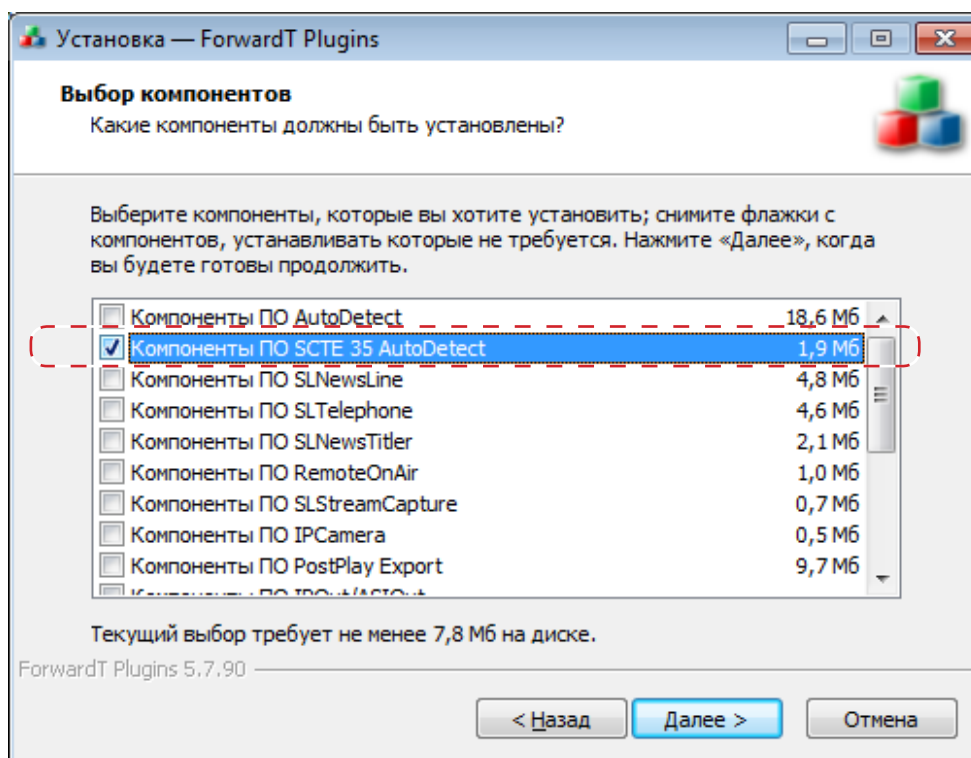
Установка — ForwardT Plugins

Выбор компонентов
Какие компоненты должны быть установлены?

Выберите компоненты, которые вы хотите установить; снимите флажки с компонентов, устанавливать которые не требуется. Нажмите «Далее», когда вы будете готовы продолжить.

| | |
|---|---|
| Компоненты ПО AutoDetect | 18,6 Мб |
| Компоненты ПО SCTE 35 AutoDetect | 1,9 Мб |
| Компоненты ПО SLNewsLine | 4,8 Мб |
| Компоненты ПО SLTelephone | 4,6 Мб |
| Компоненты ПО SLNewsTitler | 2,1 Мб |
| Компоненты ПО RemoteOnAir | 1,0 Мб |
| Компоненты ПО SLStreamCapture | 0,7 Мб |
| Компоненты ПО IPCamera | 0,5 Мб |
| Компоненты ПО PostPlay Export | 9,7 Мб |
| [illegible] | |

Текущий выбор требует не менее 7,8 Мб на диске.

ForwardT Plugins 5.7.90

< Назад  Далее >  Отмена